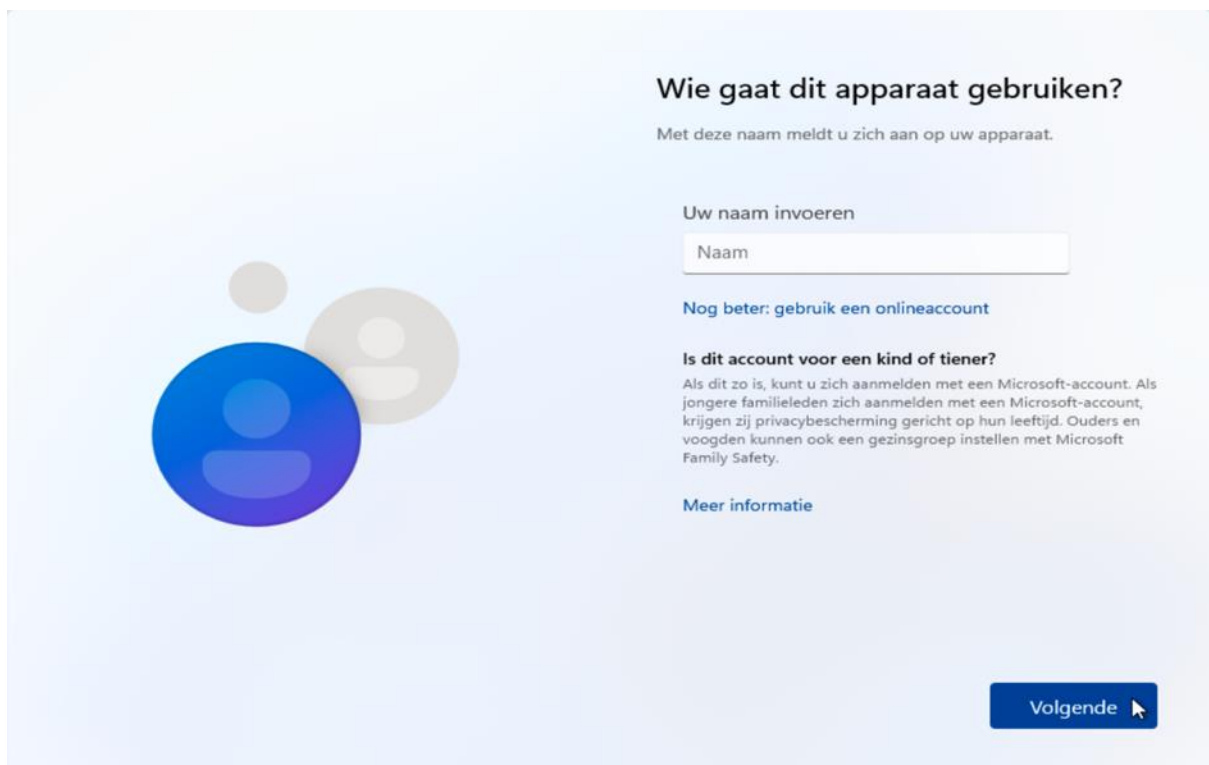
Wie gaat dit apparaat gebruiken?

Met deze naam meldt u zich aan op uw apparaat.

Uw naam invoeren

Naam

Nog beter: gebruik een onlineaccount

Is dit account voor een kind of tiener?

Als dit zo is, kunt u zich aanmelden met een Microsoft-account. Als jongere familieleden zich aanmelden met een Microsoft-account, krijgen zij privacybescherming gericht op hun leeftijd. Ouders en voogden kunnen ook een gezinsgroep instellen met Microsoft Family Safety.

Meer informatie

Volgende